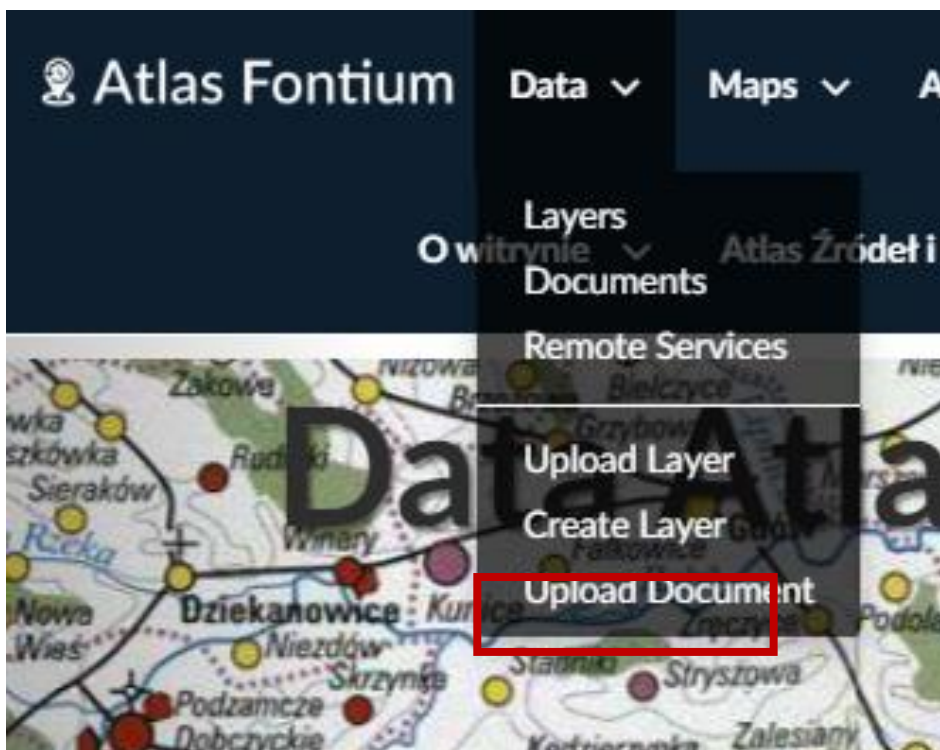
Atlas Fontium Data Maps A

O witrynie Atlas Źródeł i

Layers
Documents
Remote Services

Upload Layer
Create Layer
Upload Document

Data Atla

Żakowe Nizowa Bielczyce Grzybów Rudniki Sieraków Rzeka Winiary Falkowice Dziekanowice Kunice Nowa Wieś Niezdów Skrzynka Stadniki Stryszowa Podzamcze Dobczyckie Zręczyce Zalesiany Podola Kędzierzynka